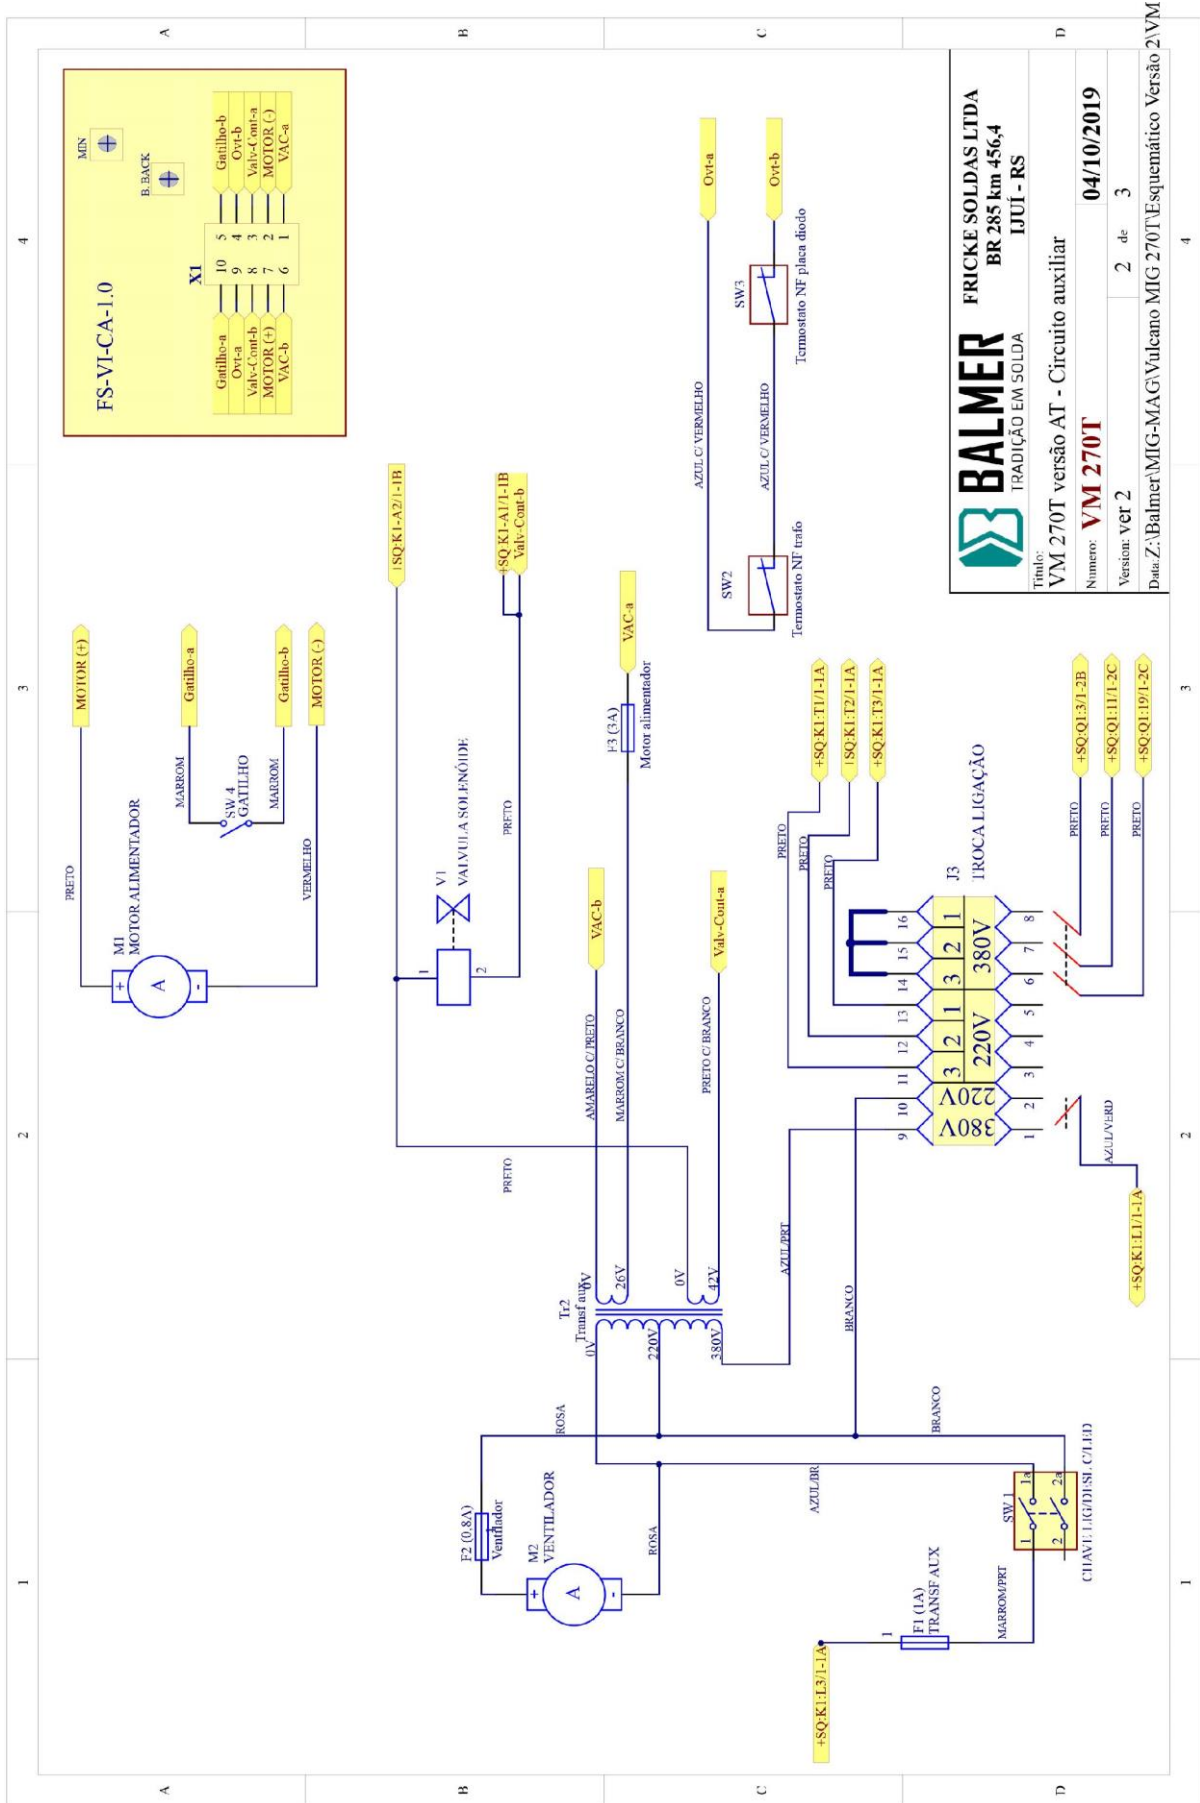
FS-VI-CA-1.0

MIN
B.BACK

X1

| | | | |
|---|---|---|---|
| Gatilho-a | 10 | 5 | Gatilho-b |
| Ovt-a | 9 | 4 | Ovt-b |
| Valv-Cont-b | 8 | 3 | Valv-Cont-a |
| MOTOR (+) | 7 | 2 | MOTOR (-) |
| VAC-b | 6 | 1 | VAC-a |

FRICKE SOLDAS LTDA
BR 285 km 456,4
IJUÍ - RS

BALMER
TRADIÇÃO EM SOLDA

Título: VM 270T versão AT - Circuito auxiliar
Numero: VM 270T
04/10/2019
Version: ver 2
2 de 3
Data: Z:\Balmer\MIG-MAG\Vulcano MIG 270T\Esquemático Versão 2\VM

Ovt-a
Ovt-b
SW3
Termostato NF placa diodo
AZUL C/ VERMELHO
AZUL C/ VERMELHO
SW2
Termostato NF trafo

MOTOR (+)
Gatilho-a
Gatilho-b
MOTOR (-)
PRETO
MARROM
SW 4
GATILHO
MARROM
VERMELHO
M1
MOTOR ALIMENTADOR

1SQ:K1-A2/1-1B
+SQ:K1-A1/1-1B
Valv-Cont-b
V1
VALVULA SOLENÓIDE
PRETO
1
2

VAC-a
F3 (3A)
Motor alimentador
VAC-b
Valv-Cont-a
AMARELO C/ PRETO
MARROM C/ BRANCO
PRETO C/ BRANCO
PRETO

+SQ:K1:T1/1-1A
1SQ:K1:T2/1-1A
+SQ:K1:T3/1-1A
PRETO
PRETO
PRETO
J3
TROCA LIGAÇÃO
16 15 14 13 12 11 10 9
8 7 6 5 4 3 2 1
1 2 3 1 2 3
380V 220V 220V 380V

+SQ:Q1:3/1-2B
+SQ:Q1:11/1-2C
+SQ:Q1:19/1-2C
PRETO
PRETO
PRETO

AZUL/VERD
+SQ:K1:L1/1-1A

Tr2
Transf aux
0V
26V
0V
12V
0V
220V
380V
AZUL/PRT
BRANCO
BRANCO
ROSA
AZUL/BR

F2 (0,8A)
Ventilador
M2
VENTILADOR
ROSA

SW 1
1a
2a
1
2
CHAVE LIG/DESL C/LED

F1 (1A)
TRANSF AUX
1
MARROM/PRT
+SQ:K1:L3/1-1A

A B C D
1 2 3 4